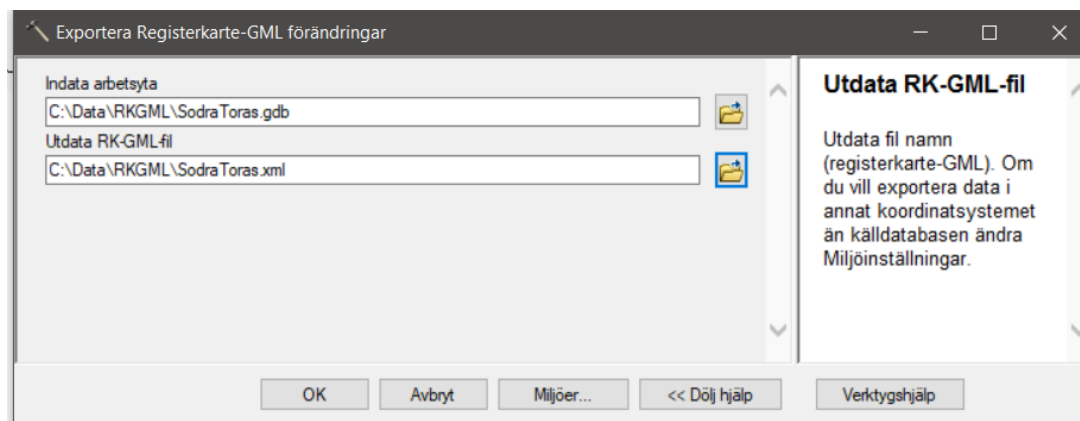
Exportera Registerkarte-GML förändringar

Indata arbetsyta
C:\Data\RKGML\SodraToras.gdb
Utdata RK-GML-fil
C:\Data\RKGML\SodraToras.xml

Utdata RK-GML-fil

Utdata fil namn (registerkarte-GML). Om du vill exportera data i annat koordinatsystemet än källdatabasen ändra Miljöinställningar.

OK
Avbryt
Miljöer...
<< Dölj hjälp
Verktygshjälp